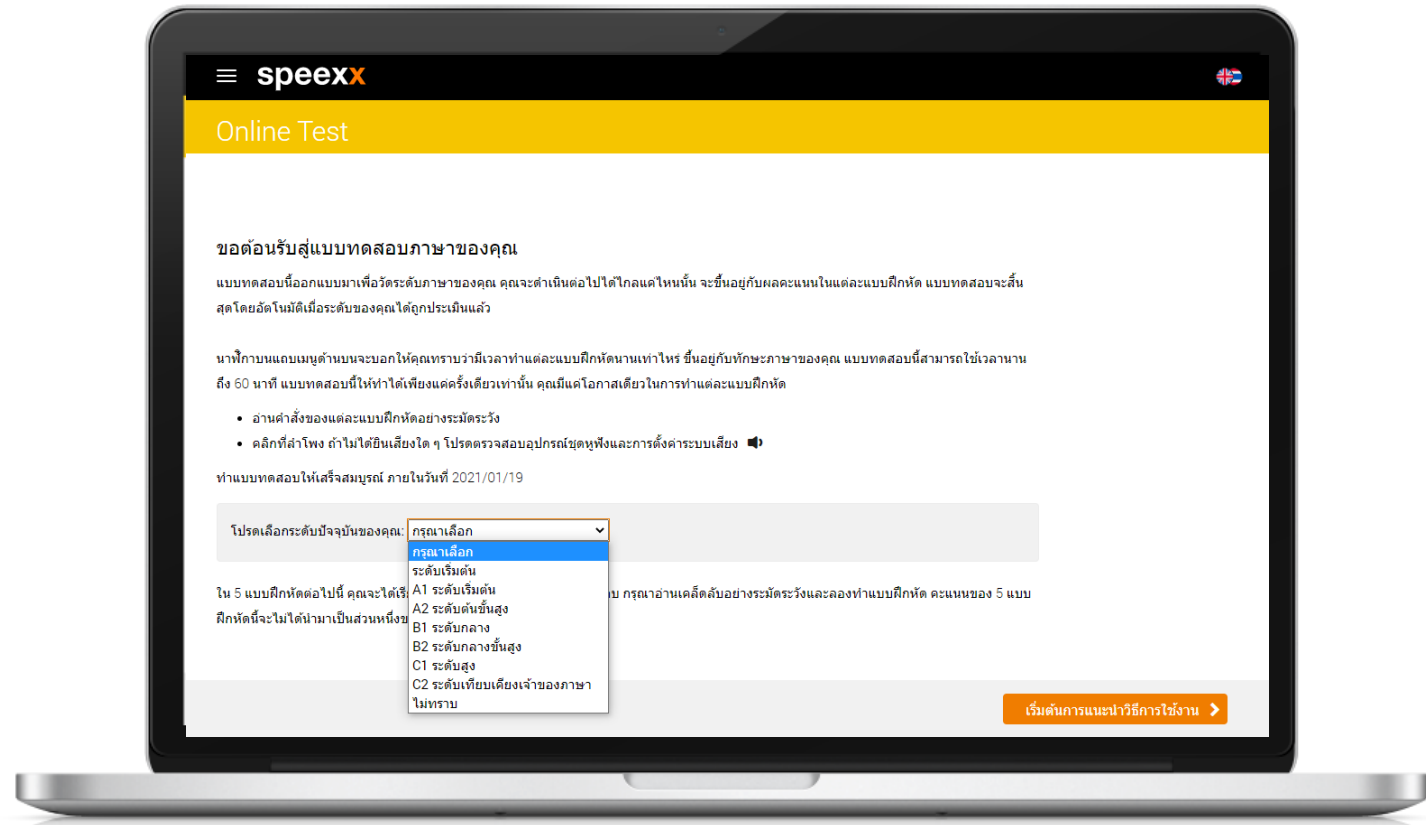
speexx

Online Test

ขอต้อนรับสู่แบบทดสอบภาษาของคุณ

แบบทดสอบนี้ออกแบบมาเพื่อวัดระดับภาษาของคุณ คุณจะดำเนินต่อไปได้ไกลแค่ไหนนั้น จะขึ้นอยู่กับผลคะแนนในแต่ละแบบฝึกหัด แบบทดสอบจะสิ้นสุดโดยอัตโนมัติเมื่อระดับของคุณได้ถูกประเมินแล้ว

นาฬิกาบนแถบเมนูด้านบนจะบอกให้คุณทราบว่ามีเวลาทำแต่ละแบบฝึกหัดนานเท่าไหร่ ขึ้นอยู่กับทักษะภาษาของคุณ แบบทดสอบนี้สามารถใช้เวลานานถึง 60 นาที แบบทดสอบนี้ให้ทำได้เพียงแค่ครั้งเดียวเท่านั้น คุณมีแค่โอกาสเดียวในการทำแต่ละแบบฝึกหัด

• อ่านคำสั่งของแต่ละแบบฝึกหัดอย่างระมัดระวัง
• คลิกที่ลำโพง ถ้าไม่ได้ยินเสียงใด ๆ โปรดตรวจสอบอุปกรณ์ชุดหูฟังและการตั้งค่าระบบเสียง

ทำแบบทดสอบให้เสร็จสมบูรณ์ ภายในวันที่ 2021/01/19

โปรดเลือกระดับปัจจุบันของคุณ: กรุณาเลือก

กรุณาเลือก
ระดับเริ่มต้น
A1 ระดับเริ่มต้น
A2 ระดับต้นขั้นสูง
B1 ระดับกลาง
B2 ระดับกลางขั้นสูง
C1 ระดับสูง
C2 ระดับเทียบเคียงเจ้าของภาษา
ไม่ทราบ

ใน 5 แบบฝึกหัดต่อไปนี้ คุณจะได้เ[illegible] บ กรุณาอ่านเคล็ดลับอย่างระมัดระวังและลองทำแบบฝึกหัด คะแนนของ 5 แบบฝึกหัดนี้จะไม่ได้นำมาเป็นส่วนหนึ่งข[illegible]

เริ่มต้นการแนะนำวิธีการใช้งาน